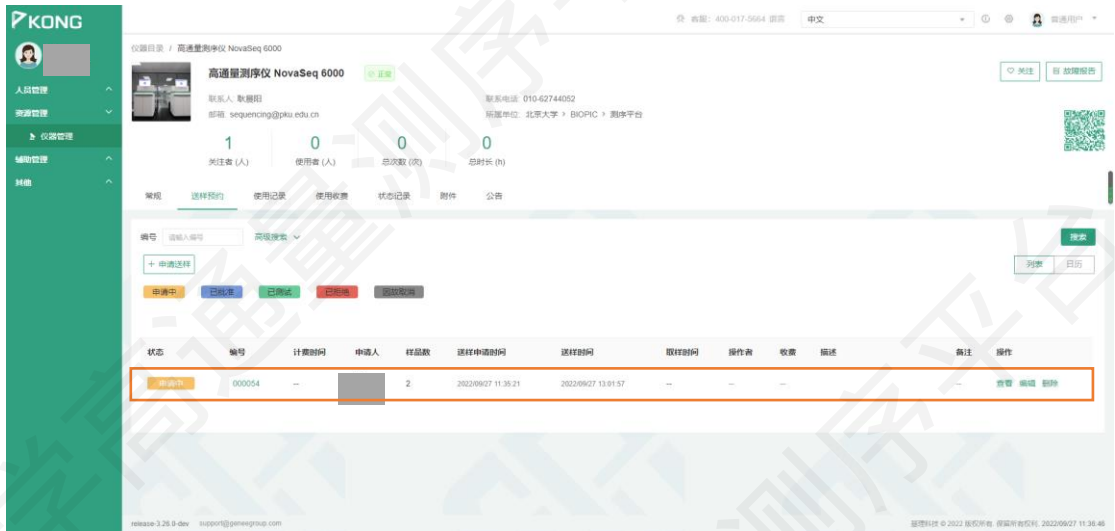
KONG

人员管理
资源管理
仪器管理
辅助管理
其他

客服：400-017-5664 退室　中文　普通用户

仪器目录 / 高通量测序仪 NovaSeq 6000

高通量测序仪 NovaSeq 6000　正常

联系人: 耿晨阳
邮箱: sequencing@pku.edu.cn
联系电话: 010-62744052
所属单位: 北京大学 > BIOPIC > 测序平台

♡ 关注　故障报告

| 1 | 0 | 0 | 0 |
|---|---|---|---|
| 关注者 (人) | 使用者 (人) | 总次数 (次) | 总时长 (h) |

常规　送样预约　使用记录　使用收费　状态记录　附件　公告

编号　请输入编号　高级搜索　搜索

+ 申请送样

列表　日历

申请中　已批准　已测试　已拒绝　因故取消

| 状态 | 编号 | 计费时间 | 申请人 | 样品数 | 送样申请时间 | 送样时间 | 取样时间 | 操作者 | 收费 | 描述 | 备注 | 操作 |
|---|---|---|---|---|---|---|---|---|---|---|---|---|
| 申请中 | 000054 | -- | | 2 | 2022/09/27 11:35:21 | 2022/09/27 13:01:57 | -- | -- | -- | | -- | 查看 编辑 删除 |

release-3.26.9-dev　support@geneegroup.com

基理科技 © 2022 版权所有. 保留所有权利. 2022/09/27 11:36:46